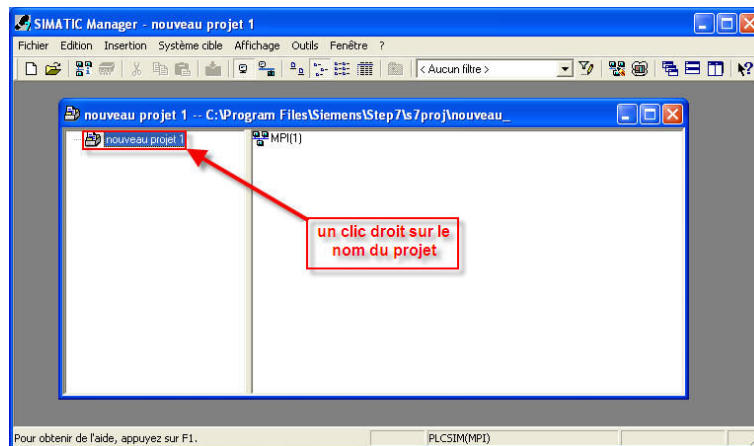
SIMATIC Manager - nouveau projet 1

Fichier Edition Insertion Système cible Affichage Outils Fenêtre ?

< Aucun filtre >

nouveau projet 1 -- C:\Program Files\Siemens\Step7\s7proj\nouveau_

nouveau projet 1

MPI(1)

un clic droit sur le nom du projet

Pour obtenir de l'aide, appuyez sur F1.

PLCSIM(MPI)